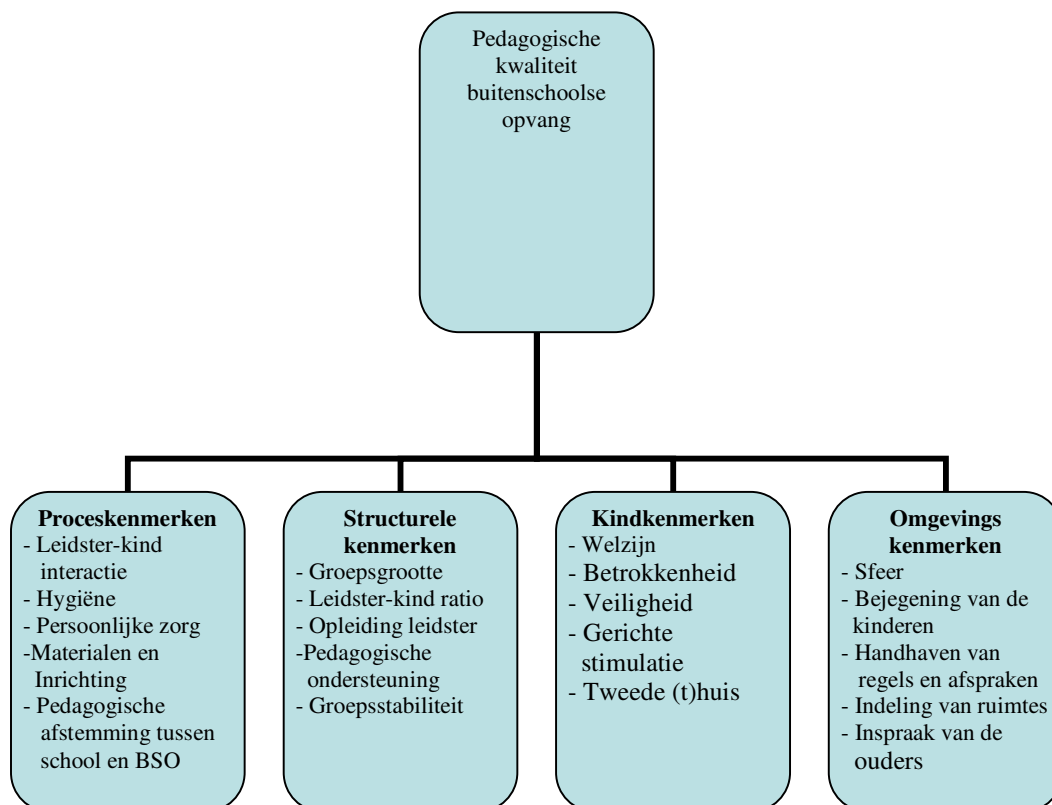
Pedagogische kwaliteit buitenschoolse opvang

**Proceskenmerken**
- Leidster-kind interactie
- Hygiëne
- Persoonlijke zorg
-Materialen en Inrichting
- Pedagogische afstemming tussen school en BSO

**Structurele kenmerken**
- Groepsgrootte
- Leidster-kind ratio
- Opleiding leidster
-Pedagogische ondersteuning
- Groepsstabiliteit

**Kindkenmerken**
- Welzijn
- Betrokkenheid
- Veiligheid
- Gerichte stimulatie
- Tweede (t)huis

**Omgevings kenmerken**
- Sfeer
- Bejegening van de kinderen
- Handhaven van regels en afspraken
- Indeling van ruimtes
- Inspraak van de ouders